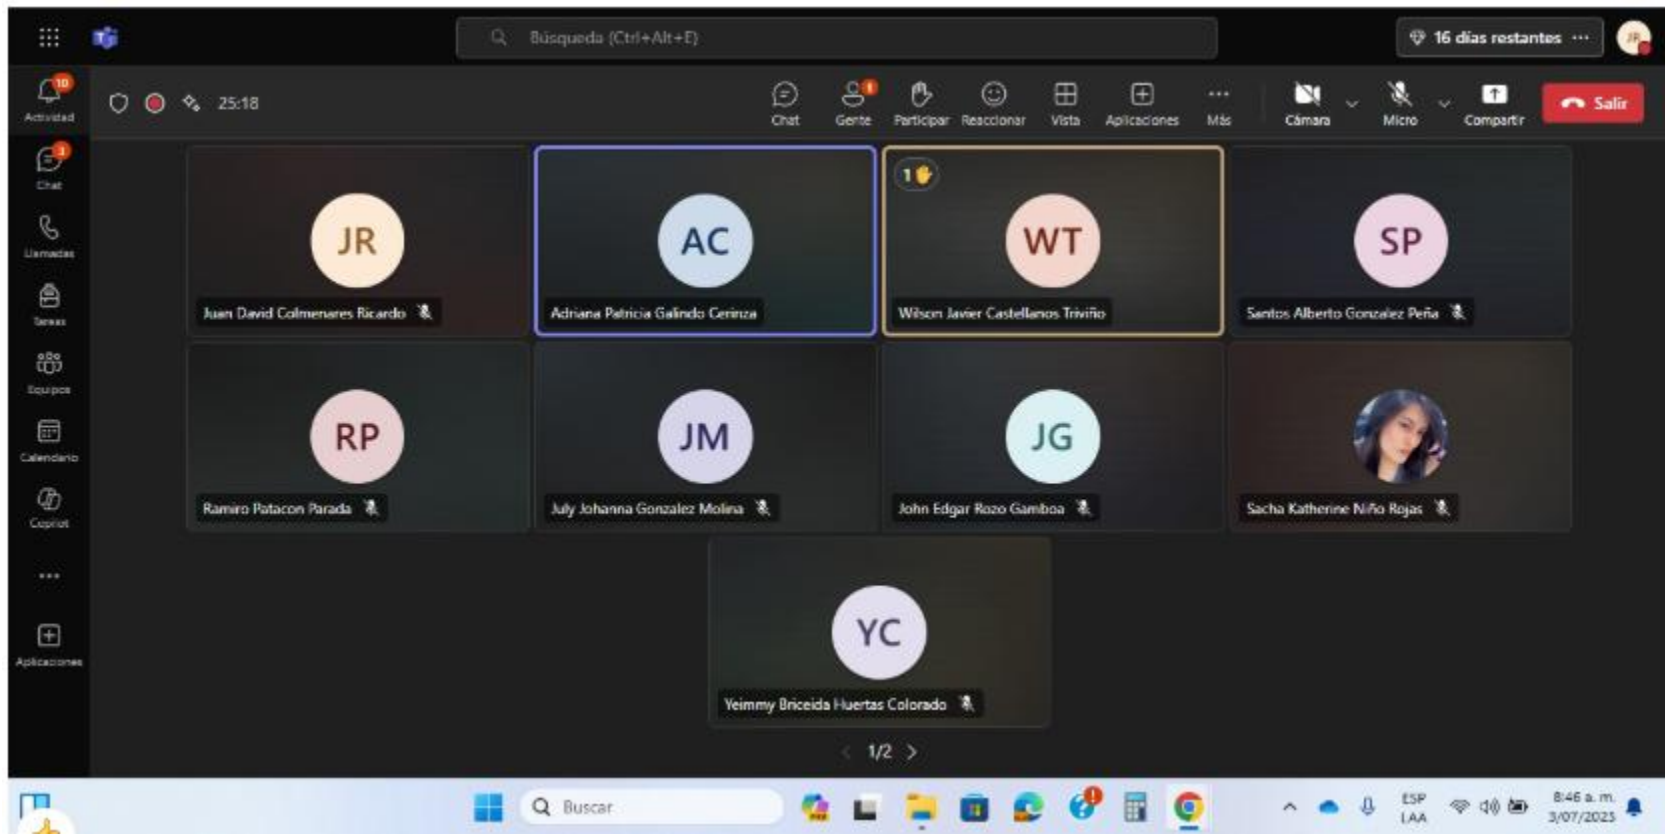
Búsqueda (Ctrl+Alt+E)

16 días restantes ···

10
Actividad

3
Chat

Llamadas

Tareas

Equipos

Calendario

Copilot

···

Aplicaciones

25:18

Chat

Gente

Participar

Reaccionar

Vista

Aplicaciones

Más

Cámara

Micro

Compartir

Salir

JR
Juan David Colmenares Ricardo

AC
Adriana Patricia Galindo Cerinza

1
WT
Wilson Javier Castellanos Triviño

SP
Santos Alberto Gonzalez Peña

RP
Ramiro Patacon Parada

JM
July Johanna Gonzalez Molina

JG
John Edgar Rozo Gamboa

Sacha Katherine Niño Rojas

YC
Yeimmy Briceida Huertas Colorado

1/2

Buscar

ESP
LAA

8:46 a. m.
3/07/2025